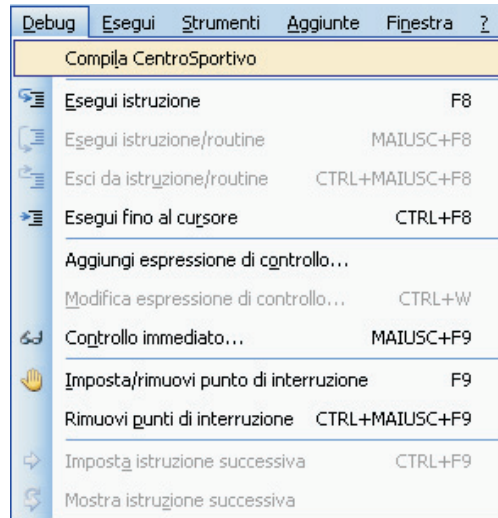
Debug Esegui Strumenti Aggiunte Finestra ?

Compila CentroSportivo

Esegui istruzione F8

Esegui istruzione/routine MAIUSC+F8

Esci da istruzione/routine CTRL+MAIUSC+F8

Esegui fino al cursore CTRL+F8

Aggiungi espressione di controllo...

Modifica espressione di controllo... CTRL+W

Controllo immediato... MAIUSC+F9

Imposta/rimuovi punto di interruzione F9

Rimuovi punti di interruzione CTRL+MAIUSC+F9

Imposta istruzione successiva CTRL+F9

Mostra istruzione successiva